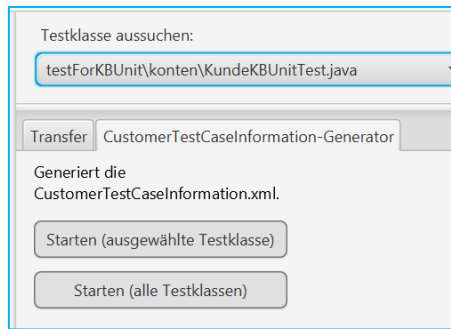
Testklasse aussuchen:

testForKBUnit\konten\KundeKBUnitTest.java

Transfer CustomerTestCaseInformation-Generator

Generiert die CustomerTestCaseInformation.xml.

Starten (ausgewählte Testklasse)

Starten (alle Testklassen)